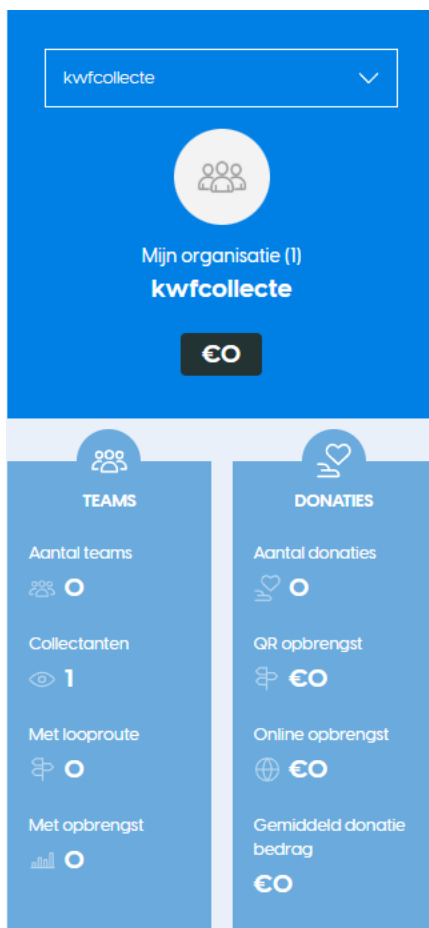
kwfcollecte

Mijn organisatie (1)
kwfcollecte

€0

TEAMS

Aantal teams
0

Collectanten
1

Met looproute
0

Met opbrengst
0

DONATIES

Aantal donaties
0

QR opbrengst
€0

Online opbrengst
€0

Gemiddeld donatie bedrag
€0